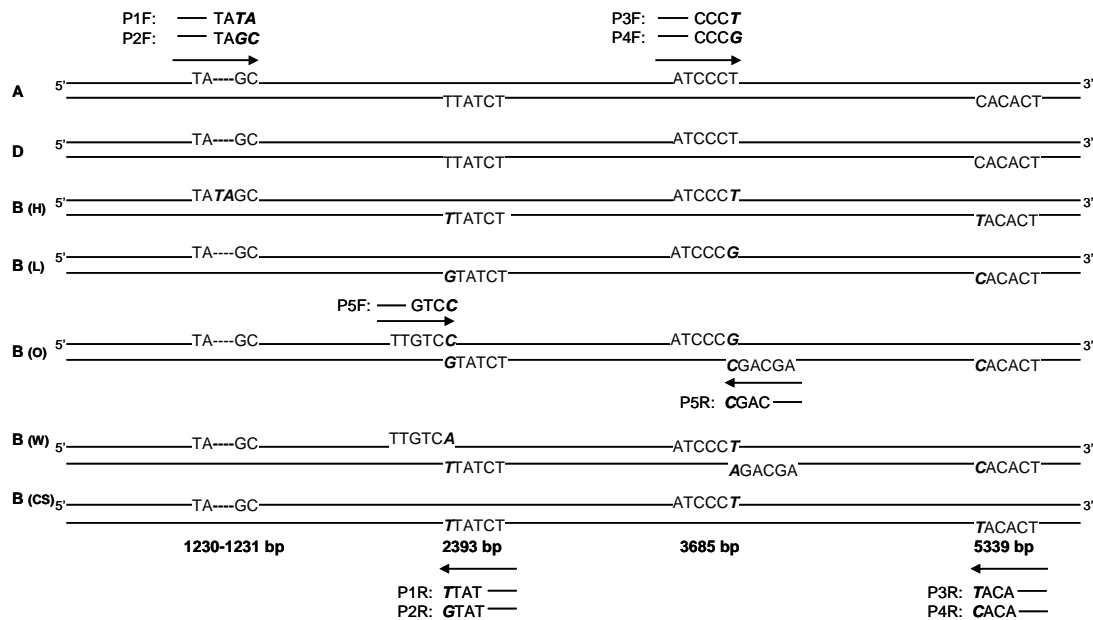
P1F: — TA*TA*
P2F: — TA*GC*

P3F: — CCC*T*
P4F: — CCC*G*

A 5' TA----GC ATCCCT 3'
TTATCT CACACT

D 5' TA----GC ATCCCT 3'
TTATCT CACACT

B (H) 5' TA*TA*GC ATCCC*T* 3'
*T*TATCT *T*ACACT

B (L) 5' TA----GC ATCCC*G* 3'
*G*TATCT *C*ACACT

P5F: — GTC*C*

B (O) 5' TA----GC TTGTC*C* ATCCC*G* 3'
*G*TATCT *C*GACGA *C*ACACT

P5R: *C*GAC —

B (W) 5' TA----GC TTGTC*A* ATCCC*T* 3'
*T*TATCT *A*GACGA *C*ACACT

B (CS) 5' TA----GC ATCCC*T* 3'
*T*TATCT *T*ACACT

1230-1231 bp 2393 bp 3685 bp 5339 bp

P1R: *T*TAT —
P2R: *G*TAT —

P3R: *T*ACA —
P4R: *C*ACA —